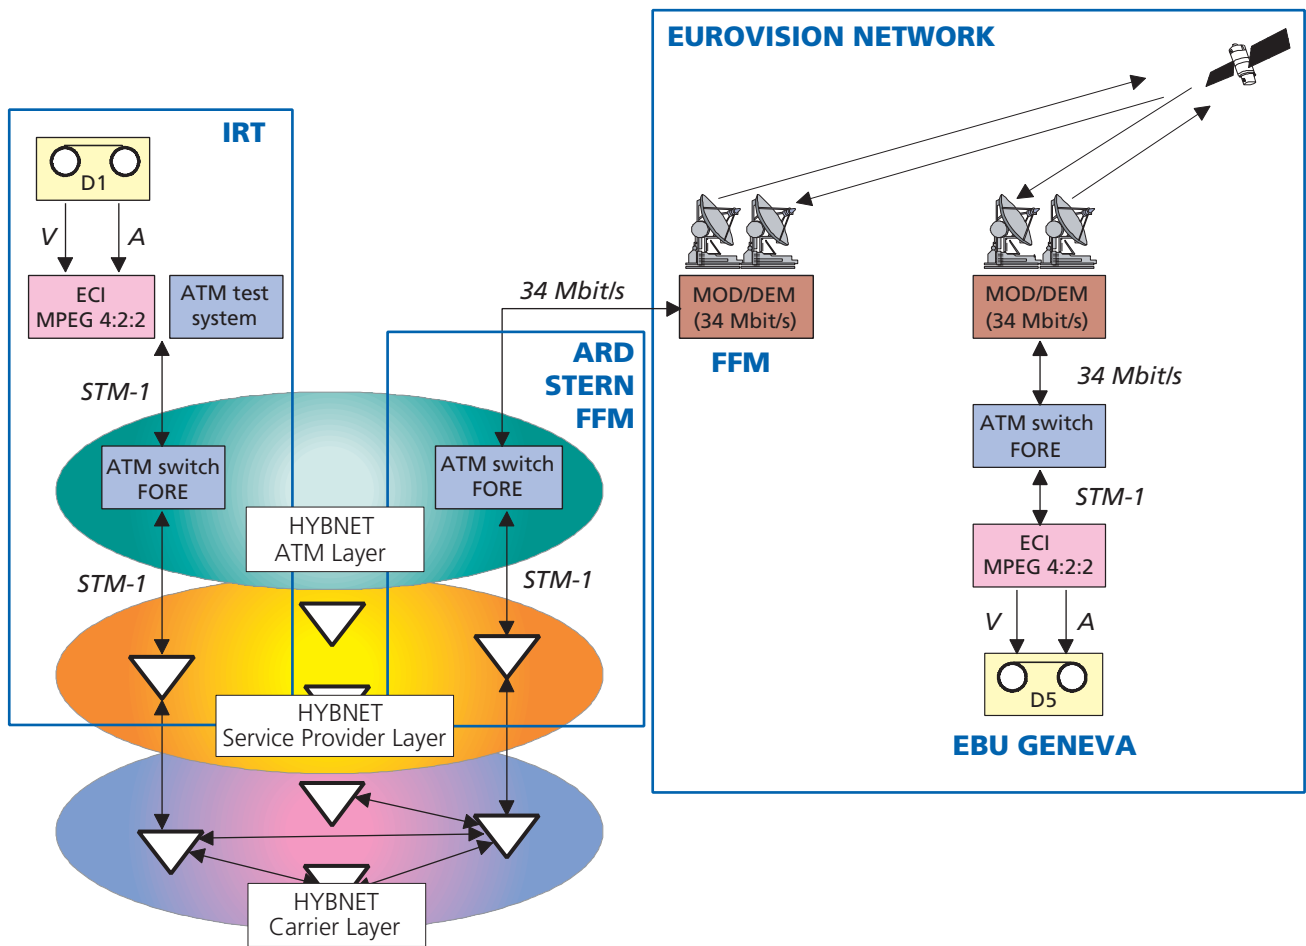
EUROVISION NETWORK

IRT

D1

V

A

ECI
MPEG 4:2:2

ATM test
system

STM-1

ATM switch
FORE

34 Mbit/s

ARD
STERN
FFM

ATM switch
FORE

HYBNET
ATM Layer

STM-1

STM-1

HYBNET
Service Provider Layer

HYBNET
Carrier Layer

MOD/DEM
(34 Mbit/s)

FFM

MOD/DEM
(34 Mbit/s)

34 Mbit/s

ATM switch
FORE

STM-1

ECI
MPEG 4:2:2

V

A

D5

EBU GENEVA